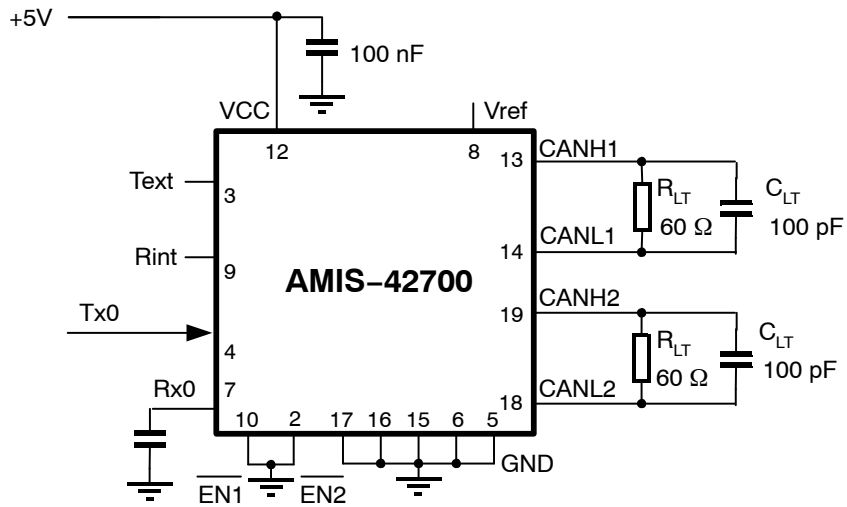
+5V

100 nF

VCC

Vref

12

8

13

CANH1

$R_{LT}$

$C_{LT}$

Text

3

60 Ω

100 pF

CANL1

14

Rint

9

AMIS−42700

CANH2

Tx0

19

$R_{LT}$

$C_{LT}$

4

60 Ω

100 pF

Rx0

7

CANL2

18

10

2

17

16

15

6

5

GND

$\overline{EN1}$

$\overline{EN2}$